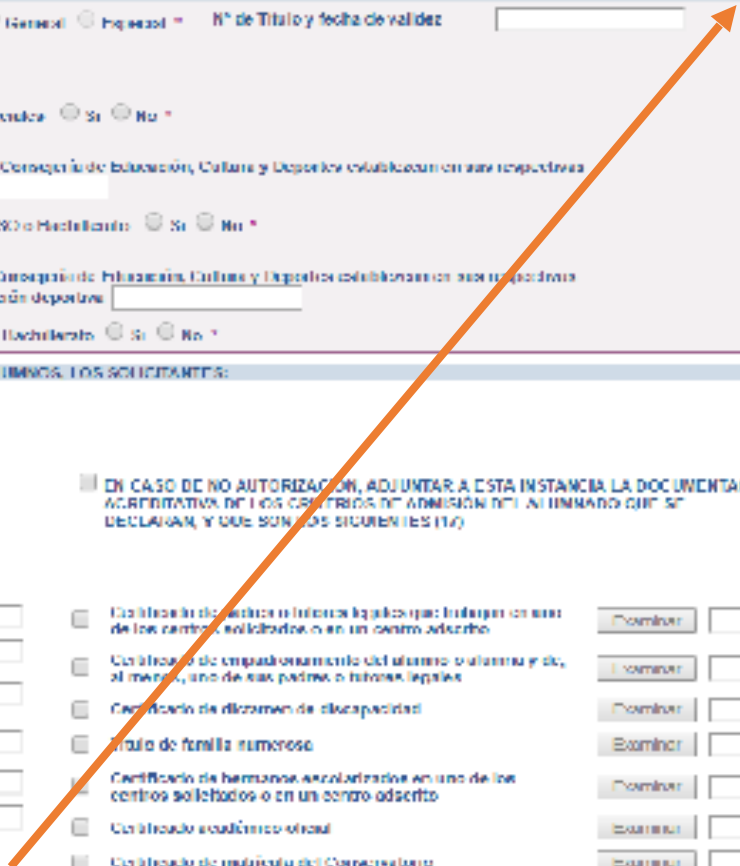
General ○ Especial * Nº de Título y fecha de validez

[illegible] ○ Sí ○ No *

Consejería de Educación, Cultura y Deportes establezcan en sus respectivas

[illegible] o Bachillerato ○ Sí ○ No *

Consejería de Educación, Cultura y Deportes establezcan en sus respectivas
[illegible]ón deportiva

Bachillerato ○ Sí ○ No *

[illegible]UMNOS. LOS SOLICITANTES:

EN CASO DE NO AUTORIZACIÓN, ADJUNTAR A ESTA INSTANCIA LA DOCUMENTA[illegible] ACREDITATIVA DE LOS CRITERIOS DE ADMISIÓN DEL ALUMNADO QUE SE DECLARAN, Y QUE SON LOS SIGUIENTES (1/7)

Certificado de padres o tutores legales que trabajen en uno de los centros solicitados o en un centro adscrito Examinar

Certificado de empadronamiento del alumno o alumna y de, al menos, uno de sus padres o tutores legales Examinar

Certificado de dictamen de discapacidad Examinar

Título de familia numerosa Examinar

Certificado de hermanos escolarizados en uno de los centros solicitados o en un centro adscrito Examinar

Certificado académico oficial Examinar

Certificado de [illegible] Examinar